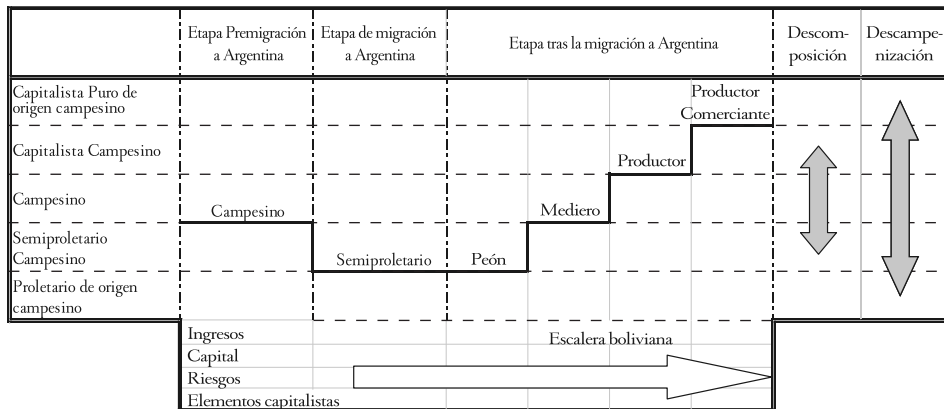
| | Etapa Premigración a Argentina | Etapa de migración a Argentina | Etapa tras la migración a Argentina | Descomposición | Descampenización |
|---|---|---|---|---|---|
| Capitalista Puro de origen campesino | | | Productor Comerciante | | |
| Capitalista Campesino | | | Productor | | |
| Campesino | Campesino | | Mediero | | |
| Semiproletario Campesino | | Semiproletario | Peón | | |
| Proletario de origen campesino | | | | | |

Ingresos
Capital
Riesgos
Elementos capitalistas

Escalera boliviana